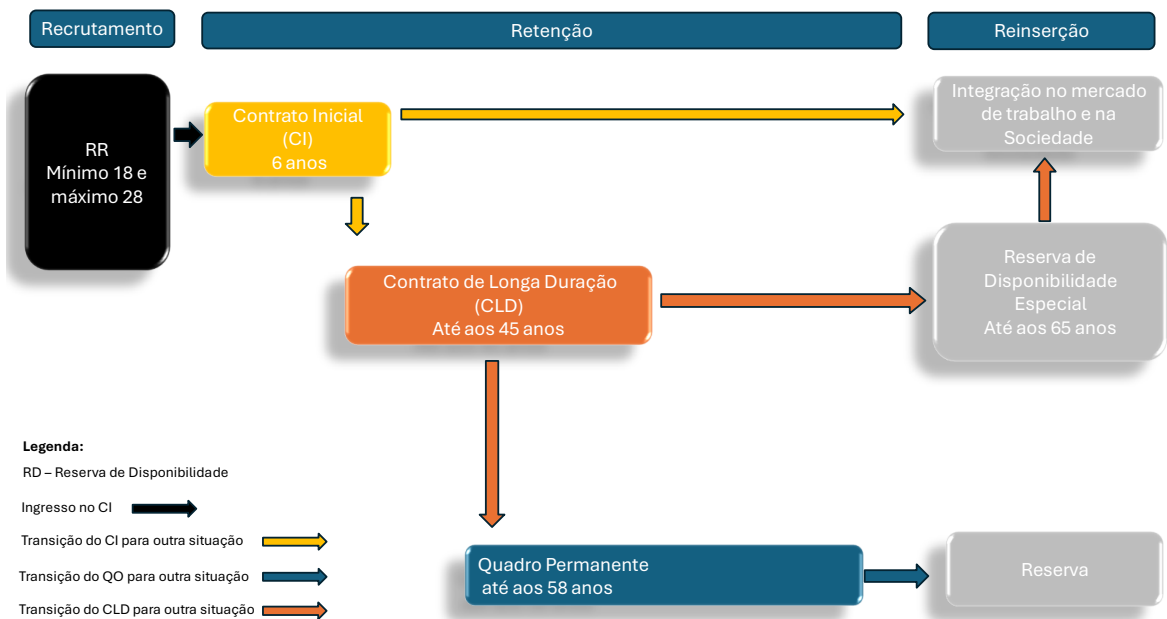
Recrutamento

Retenção

Reinserção

RR
Mínimo 18 e máximo 28

Contrato Inicial (CI)
6 anos

Integração no mercado de trabalho e na Sociedade

Contrato de Longa Duração (CLD)
Até aos 45 anos

Reserva de Disponibilidade Especial
Até aos 65 anos

Legenda:

RD – Reserva de Disponibilidade

Ingresso no CI

Transição do CI para outra situação

Transição do QO para outra situação

Transição do CLD para outra situação

Quadro Permanente
até aos 58 anos

Reserva